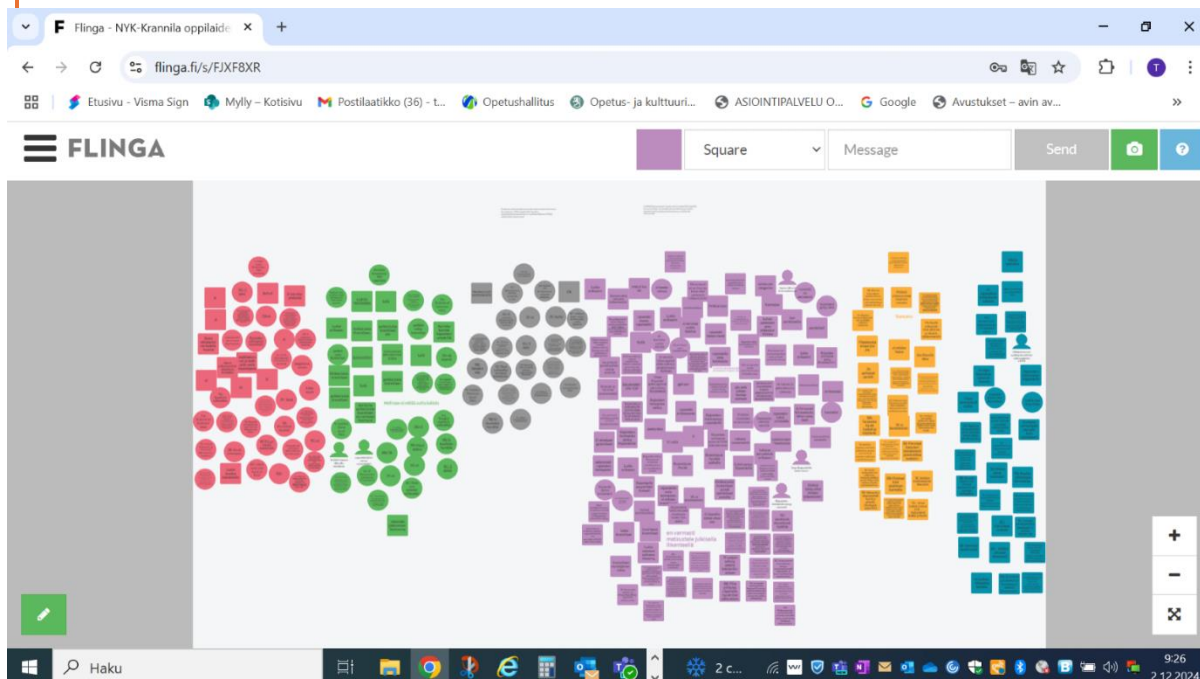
Flinga - NYK-Krannila oppilaide ×
+
flinga.fi/s/FJXF8XR
Etusivu - Visma Sign
Mylly – Kotisivu
Postilaatikko (36) - t...
Opetushallitus
Opetus- ja kulttuuri...
ASIOINTIPALVELU O...
Google
Avustukset – avin av...
»
FLINGA
Square
Message
Send
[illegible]
+
−
Haku
2 c...
9:26
2.12.2024